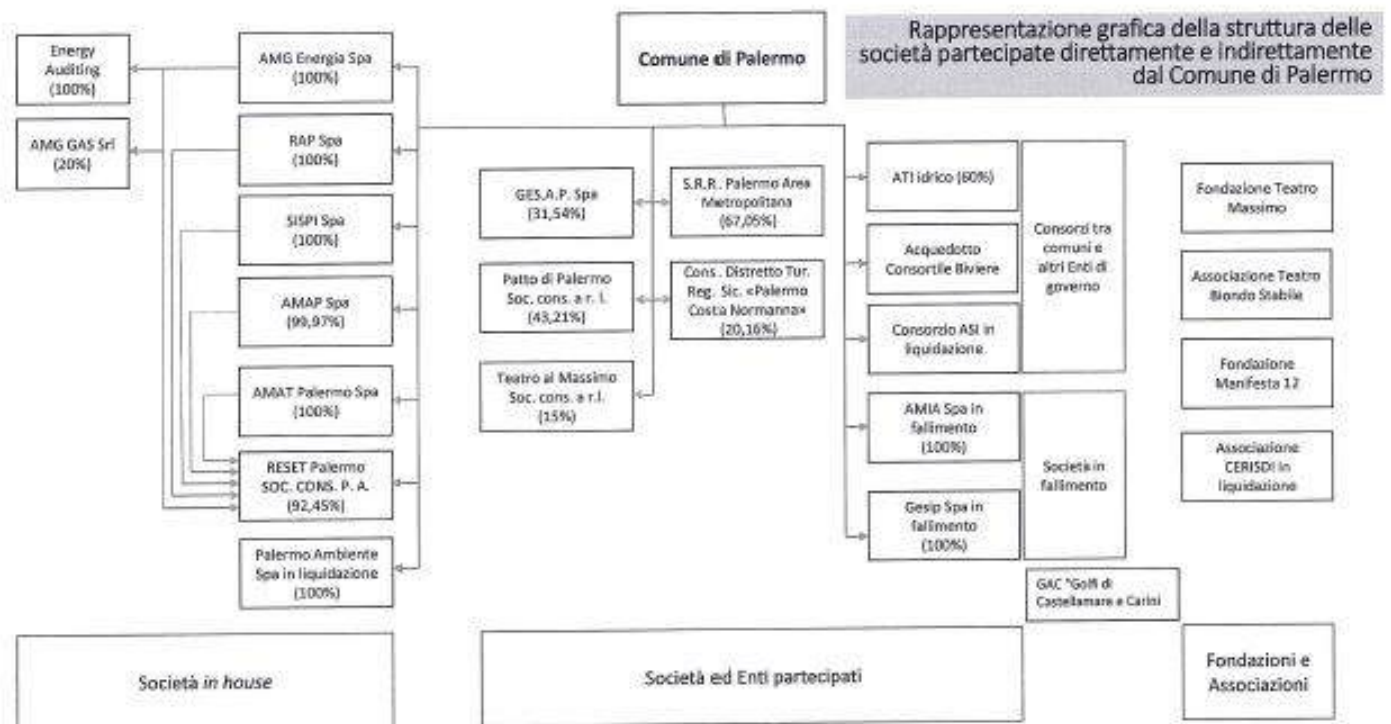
Rappresentazione grafica della struttura delle società partecipate direttamente e indirettamente dal Comune di Palermo

Comune di Palermo

Energy Auditing (100%)

AMG GAS Srl (20%)

AMG Energia Spa (100%)

RAP Spa (100%)

SISPI Spa (100%)

AMAP Spa (99,97%)

AMAT Palermo Spa (100%)

RESET Palermo SOC. CONS. P. A. (92,45%)

Palermo Ambiente Spa in liquidazione (100%)

GES.A.P. Spa (31,54%)

S.R.R. Palermo Area Metropolitana (67,05%)

Patto di Palermo Soc. cons. a r. l. (43,21%)

Cons. Distretto Tur. Reg. Sic. «Palermo Costa Normanna» (20,16%)

Teatro al Massimo Soc. cons. a r.l. (15%)

ATI idrico (60%)

Acquedotto Consortile Biviere

Consorzio ASI in liquidazione

Consorzi tra comuni e altri Enti di governo

AMIA Spa in fallimento (100%)

Gesip Spa in fallimento (100%)

Società in fallimento

GAC "Golfi di Castellamare e Carini

Fondazione Teatro Massimo

Associazione Teatro Biondo Stabile

Fondazione Manifesta 12

Associazione CERISDI in liquidazione

Società in house

Società ed Enti partecipati

Fondazioni e Associazioni